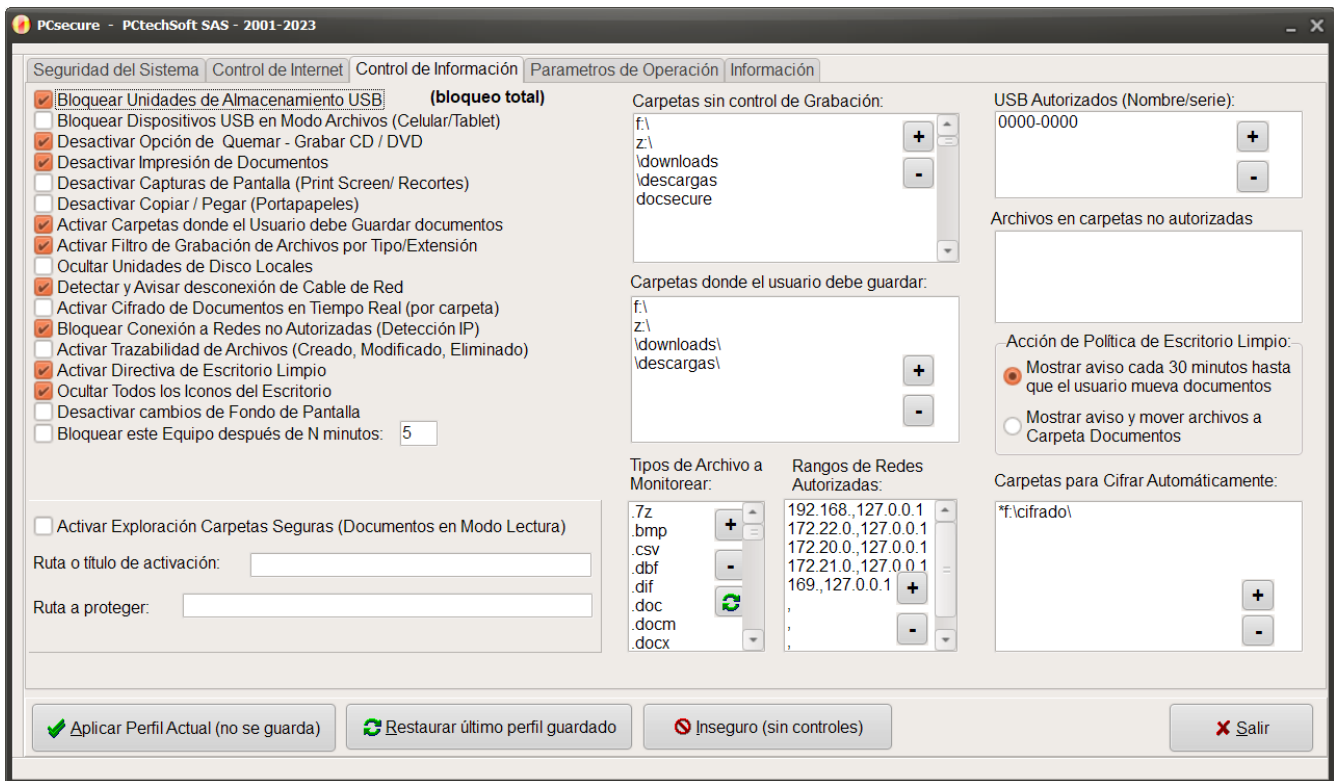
PCsecure - PCtechSoft SAS - 2001-2023

Seguridad del Sistema | Control de Internet | Control de Información | Parametros de Operación | Información

Bloquear Unidades de Almacenamiento USB (bloqueo total)
Bloquear Dispositivos USB en Modo Archivos (Celular/Tablet)
Desactivar Opción de Quemar - Grabar CD / DVD
Desactivar Impresión de Documentos
Desactivar Capturas de Pantalla (Print Screen/ Recortes)
Desactivar Copiar / Pegar (Portapapeles)
Activar Carpetas donde el Usuario debe Guardar documentos
Activar Filtro de Grabación de Archivos por Tipo/Extensión
Ocultar Unidades de Disco Locales
Detectar y Avisar desconexión de Cable de Red
Activar Cifrado de Documentos en Tiempo Real (por carpeta)
Bloquear Conexión a Redes no Autorizadas (Detección IP)
Activar Trazabilidad de Archivos (Creado, Modificado, Eliminado)
Activar Directiva de Escritorio Limpio
Ocultar Todos los Iconos del Escritorio
Desactivar cambios de Fondo de Pantalla
Bloquear este Equipo después de N minutos: 5

Activar Exploración Carpetas Seguras (Documentos en Modo Lectura)
Ruta o título de activación:
Ruta a proteger:

Carpetas sin control de Grabación:
f:\
z:\
\downloads
\descargas
docsecure

Carpetas donde el usuario debe guardar:
f:\
z:\
\downloads\
\descargas\

Tipos de Archivo a Monitorear:
.7z
.bmp
.csv
.dbf
.dif
.doc
.docm
.docx

Rangos de Redes Autorizadas:
192.168.,127.0.0.1
172.22.0.,127.0.0.1
172.20.0.,127.0.0.1
172.21.0.,127.0.0.1
169.,127.0.0.1
,
,
,

USB Autorizados (Nombre/serie):
0000-0000

Archivos en carpetas no autorizadas

Acción de Política de Escritorio Limpio:
Mostrar aviso cada 30 minutos hasta que el usuario mueva documentos
Mostrar aviso y mover archivos a Carpeta Documentos

Carpetas para Cifrar Automáticamente:
*f:\cifrado\

Aplicar Perfil Actual (no se guarda)
Restaurar último perfil guardado
Inseguro (sin controles)
Salir